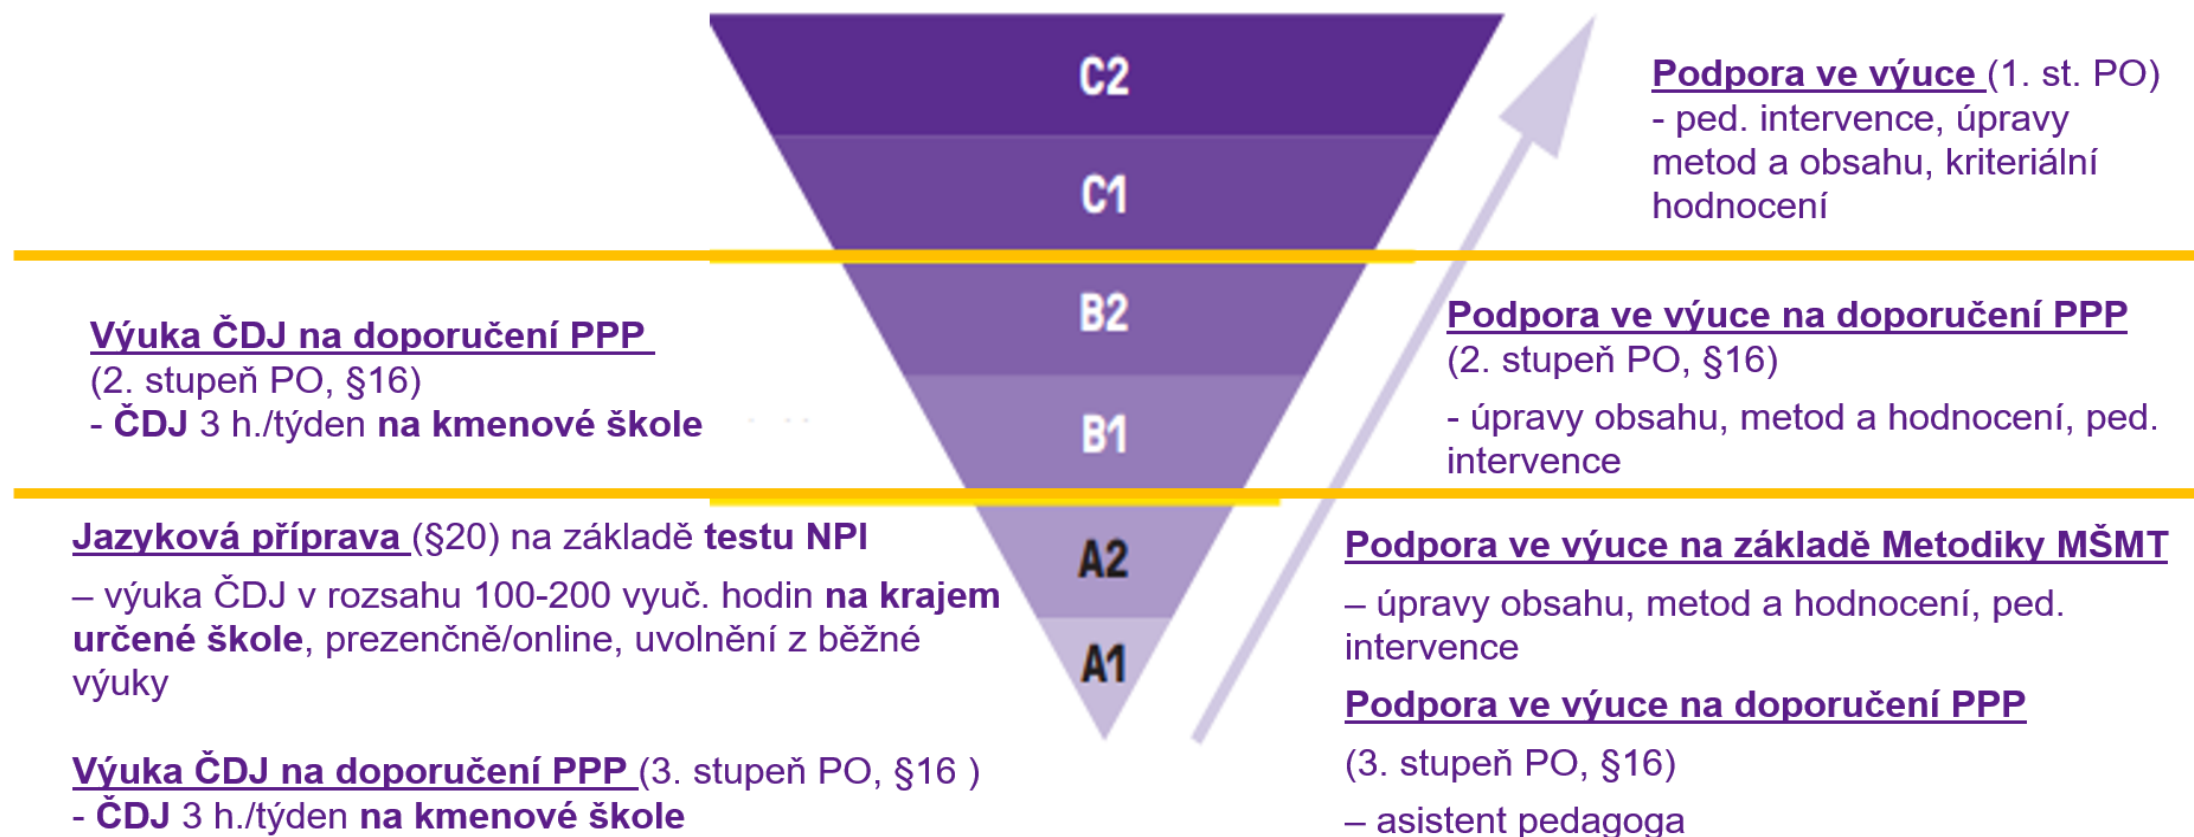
C2

C1

Podpora ve výuce (1. st. PO)
- ped. intervence, úpravy metod a obsahu, kriteriální hodnocení

B2

B1

Výuka ČDJ na doporučení PPP
(2. stupeň PO, §16)
- ČDJ 3 h./týden na kmenové škole

Podpora ve výuce na doporučení PPP
(2. stupeň PO, §16)

- úpravy obsahu, metod a hodnocení, ped. intervence

A2

A1

Jazyková příprava (§20) na základě testu NPI

– výuka ČDJ v rozsahu 100-200 vyuč. hodin na krajem určené škole, prezenčně/online, uvolnění z běžné výuky

Výuka ČDJ na doporučení PPP (3. stupeň PO, §16 )
- ČDJ 3 h./týden na kmenové škole

Podpora ve výuce na základě Metodiky MŠMT

– úpravy obsahu, metod a hodnocení, ped. intervence

Podpora ve výuce na doporučení PPP

(3. stupeň PO, §16)

– asistent pedagoga